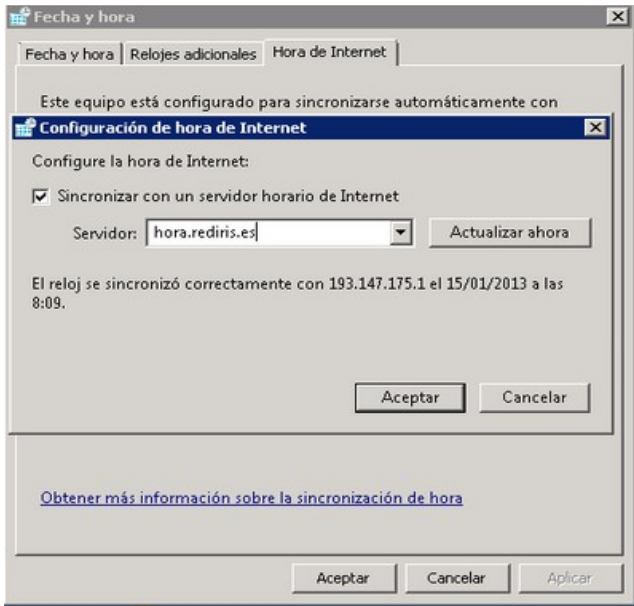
Fecha y hora

Fecha y hora | Relojes adicionales | Hora de Internet

Este equipo está configurado para sincronizarse automáticamente con

Configuración de hora de Internet

Configure la hora de Internet:

Sincronizar con un servidor horario de Internet

Servidor: hora.rediris.es

Actualizar ahora

El reloj se sincronizó correctamente con 193.147.175.1 el 15/01/2013 a las 8:09.

Aceptar

Cancelar

Obtener más información sobre la sincronización de hora

Aceptar

Cancelar

Aplicar